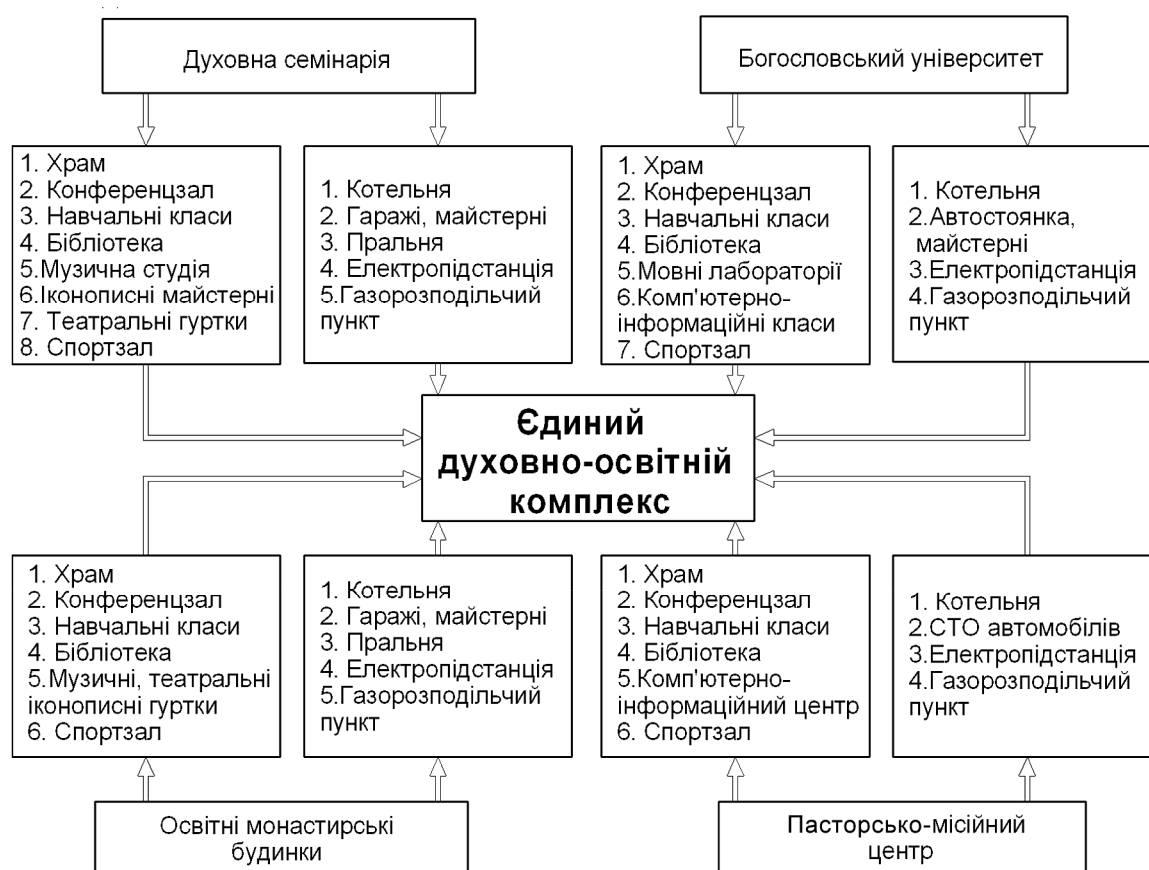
Духовна семінарія

Богословський університет

1. Храм
2. Конференцзал
3. Навчальні класи
4. Бібліотека
5.Музична студія
6.Іконописні майстерні
7. Театральні гуртки
8. Спортзал

1. Котельня
2. Гаражі, майстерні
3. Пральня
4. Електропідстанція
5.Газорозподільчий пункт

1. Храм
2. Конференцзал
3. Навчальні класи
4. Бібліотека
5.Мовні лабораторії
6.Комп'ютерно-інформаційні класи
7. Спортзал

1. Котельня
2.Автостоянка, майстерні
3.Електропідстанція
4.Газорозподільчий пункт

Єдиний духовно-освітній комплекс

1. Храм
2. Конференцзал
3. Навчальні класи
4. Бібліотека
5.Музичні, театральні іконописні гуртки
6. Спортзал

1. Котельня
2. Гаражі, майстерні
3. Пральня
4. Електропідстанція
5.Газорозподільчий пункт

1. Храм
2. Конференцзал
3. Навчальні класи
4. Бібліотека
5.Комп'ютерно-інформаційний центр
6. Спортзал

1. Котельня
2.СТО автомобілів
3.Електропідстанція
4.Газорозподільчий пункт

Освітні монастирські будинки

Пасторсько-місійний центр